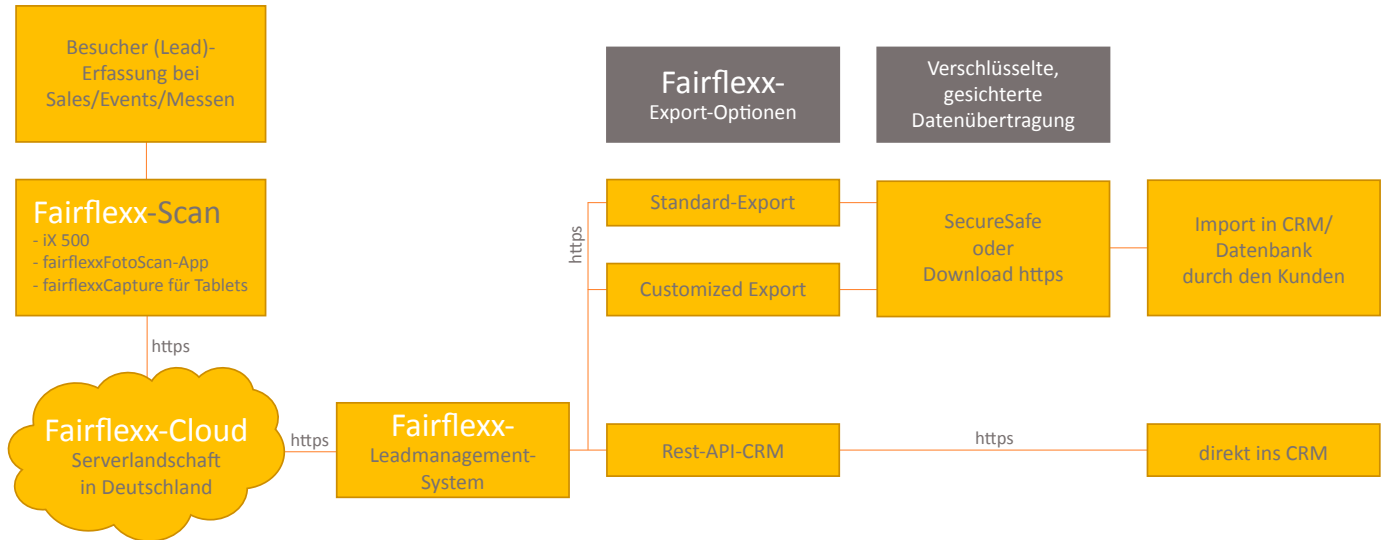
Besucher (Lead)-Erfassung bei Sales/Events/Messen

Fairflexx-Export-Optionen

Verschlüsselte, gesichterte Datenübertragung

Fairflexx-Scan
- iX 500
- fairflexxFotoScan-App
- fairflexxCapture für Tablets

https

Standard-Export

Customized Export

SecureSafe oder Download https

Import in CRM/ Datenbank durch den Kunden

https

Fairflexx-Cloud
Serverlandschaft in Deutschland

https

Fairflexx-Leadmanagement-System

Rest-API-CRM

https

direkt ins CRM